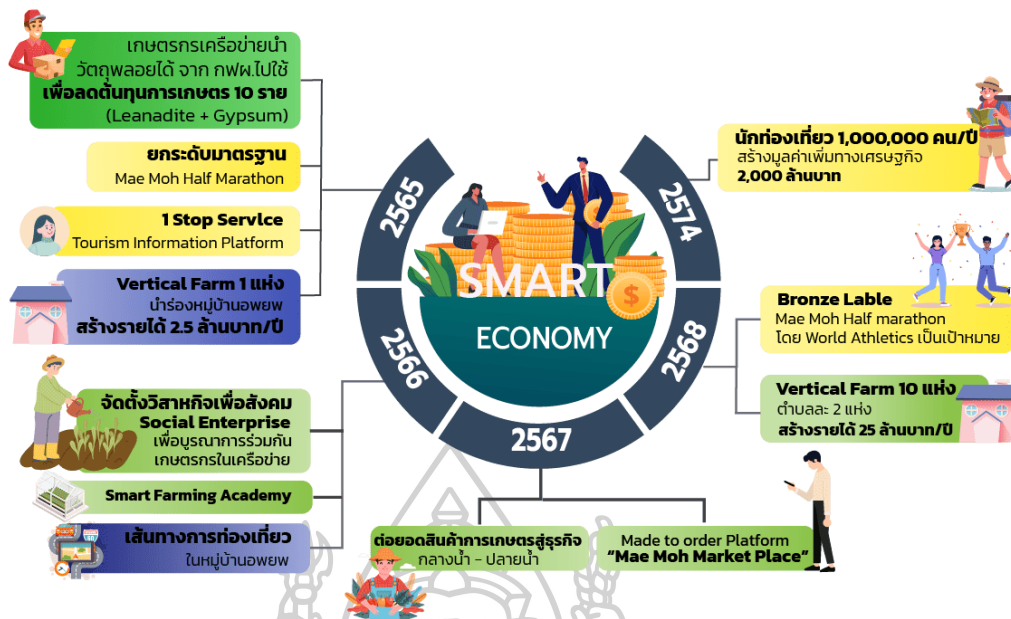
เกษตรกรเครือข่ายนำ วัตถุพลอยได้ จาก กฟผ.ไปใช้ เพื่อลดต้นทุนการเกษตร 10 ราย (Leanadite + Gypsum)

ยกระดับมาตรฐาน
Mae Moh Half Marathon

1 Stop Service
Tourism Information Platform

Vertical Farm 1 แห่ง
นำร่องหมู่บ้านอพยพ
สร้างรายได้ 2.5 ล้านบาท/ปี

จัดตั้งวิสาหกิจเพื่อสังคม
Social Enterprise
เพื่อบูรณาการร่วมกัน เกษตรกรในเครือข่าย

Smart Farming Academy

เส้นทางการท่องเที่ยว
ในหมู่บ้านอพยพ

2565

2566

2567

2568

2574

SMART

ECONOMY

นักท่องเที่ยว 1,000,000 คน/ปี
สร้างมูลค่าเพิ่มทางเศรษฐกิจ 2,000 ล้านบาท

Bronze Lable
Mae Moh Half marathon
โดย World Athletics เป็นเป้าหมาย

Vertical Farm 10 แห่ง
ตำบลละ 2 แห่ง
สร้างรายได้ 25 ล้านบาท/ปี

ต่อยอดสินค้าการเกษตรสู่ธุรกิจ
กลางน้ำ - ปลายน้ำ

Made to order Platform
"Mae Moh Market Place"